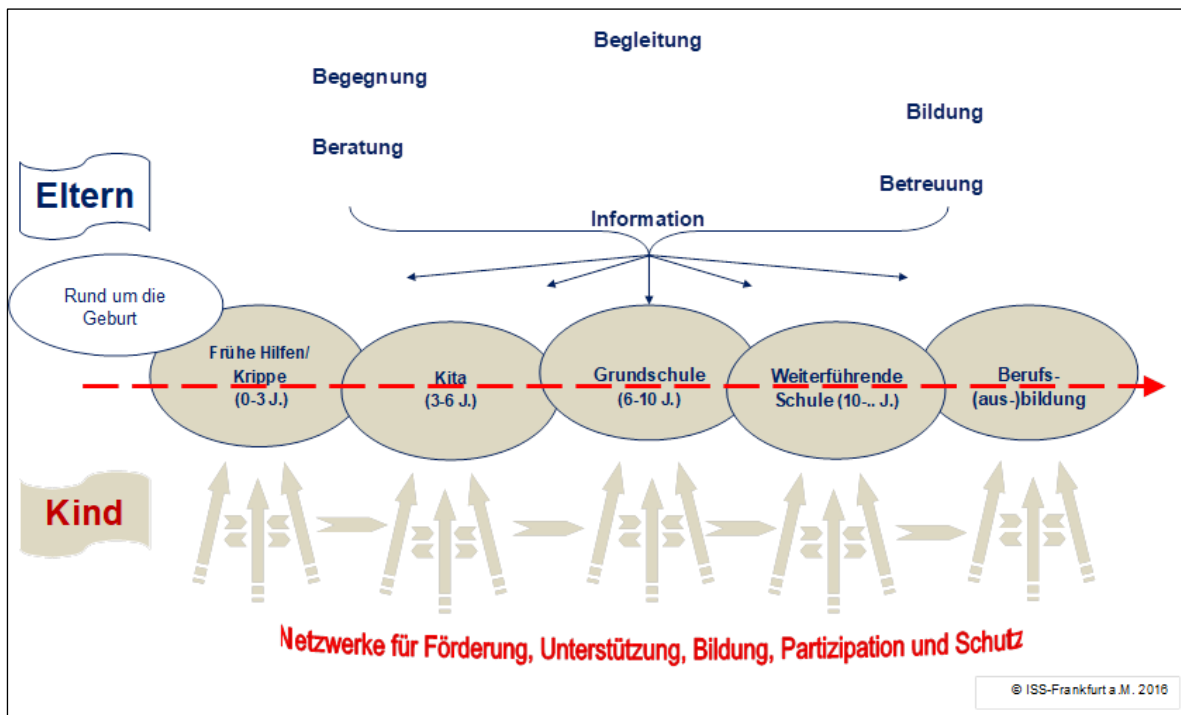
Begleitung

Begegnung

Bildung

Beratung

Betreuung

Eltern

Information

Rund um die Geburt

Frühe Hilfen/ Krippe (0-3 J.)

Kita (3-6 J.)

Grundschule (6-10 J.)

Weiterführende Schule (10-.. J.)

Berufs- (aus-)bildung

Kind

Netzwerke für Förderung, Unterstützung, Bildung, Partizipation und Schutz

© ISS-Frankfurt a.M. 2016